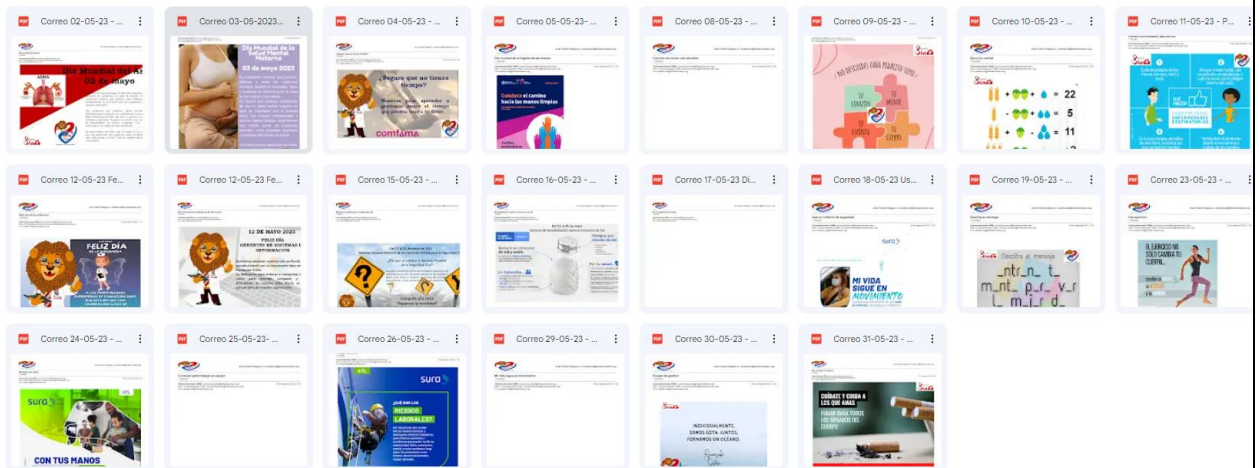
PDF Correo 02-05-23 - ...
Día Mundial del Asma 02 de mayo
ASMA

PDF Correo 03-05-2023...
Día Mundial de la Salud Mental Materna
03 de mayo 2023

PDF Correo 04-05-23 - ...
¿Seguro que no tienes tiempo?
comfama

PDF Correo 05-05-23- ...
Conducir el camino hacia las manos limpias

PDF Correo 08-05-23 - ...

PDF Correo 09-05-23 - ...
NOS NECESITAMOS CADA MOMENTO JUNTOS
TU CORAZÓN
TU MENTE
TU ESPÍRITU
TU CUERPO

PDF Correo 10-05-23 - ...
= 22
= 5
= 11

PDF Correo 11-05-23 - P...

PDF Correo 12-05-23 Fe...
FELIZ DÍA

PDF Correo 12-05-23 Fe...
12 DE MAYO 2023
FELIZ DÍA GERENTES DE SISTEMAS E INFORMACIÓN

PDF Correo 15-05-23 - ...

PDF Correo 16-05-23 - ...

PDF Correo 17-05-23 Dí...

PDF Correo 18-05-23 Us...
sura
MI VIDA SIGUE EN MOVIMIENTO

PDF Correo 19-05-23 - ...
Descifra el mensaje
_ntr_n_ t_
m_nt_ p_r_ v_r
l_ m_j_r_d_

PDF Correo 23-05-23 - ...
EL EJERCICIO NO SOLO CAMBIA TU CUERPO...

PDF Correo 24-05-23 - ...
sura
CON TUS MANOS

PDF Correo 25-05-23- ...

PDF Correo 26-05-23 - ...
sura
¿QUÉ SON LOS RIESGOS LABORALES?

PDF Correo 29-05-23 - ...

PDF Correo 30-05-23 - ...
INDIVIDUALMENTE, SOMOS GOTA. JUNTOS, FORMAMOS UN OCÉANO.

PDF Correo 31-05-23 - ...
CUÍDATE Y CUIDA A LOS QUE AMAS